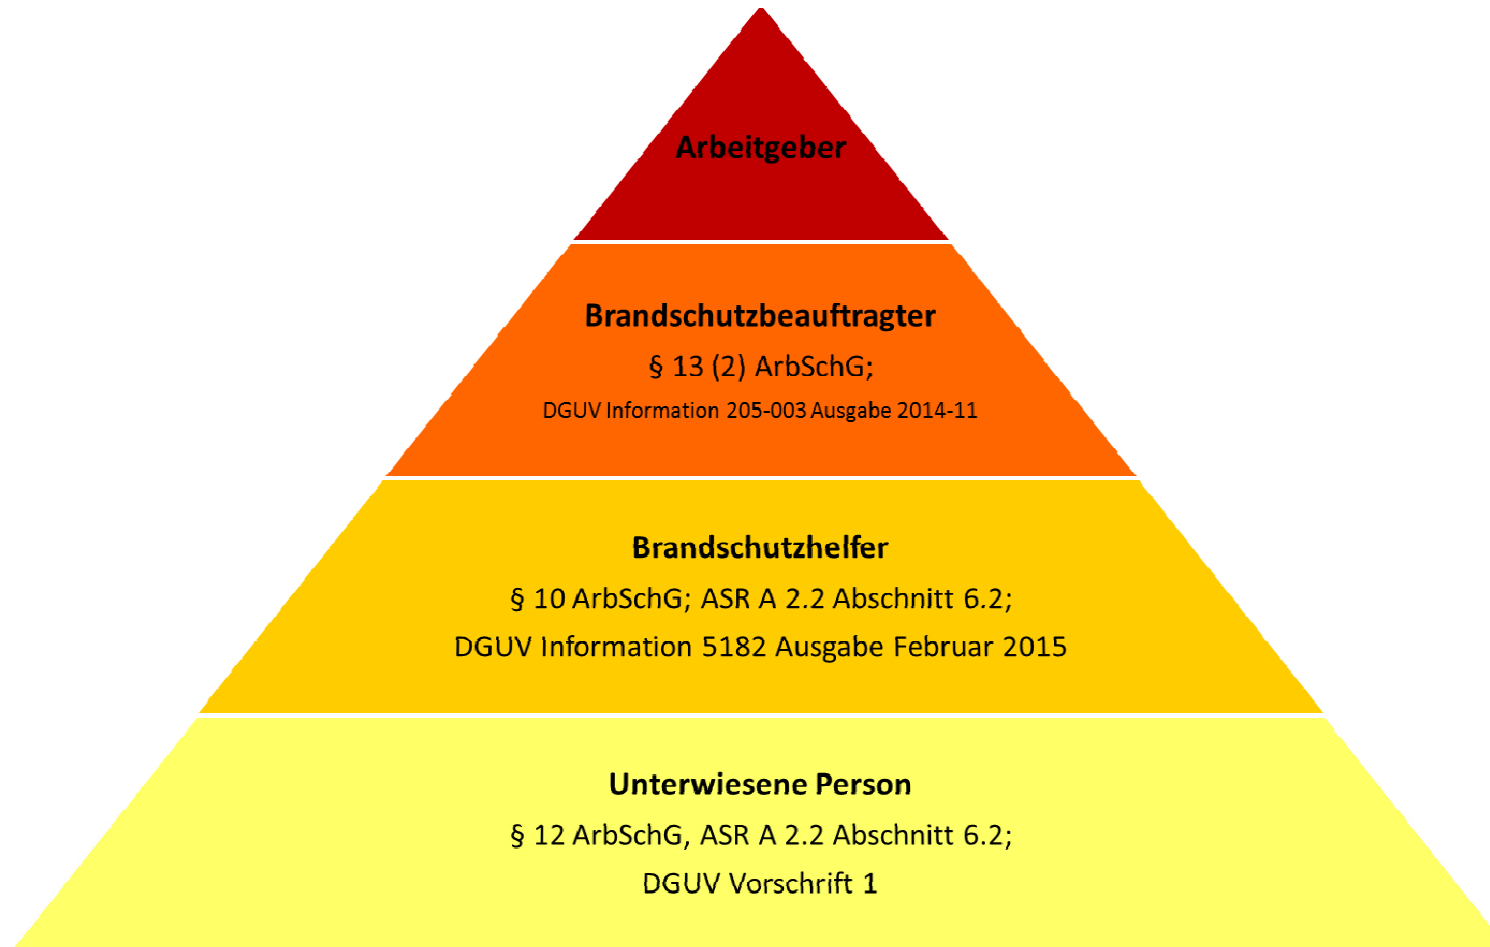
Arbeitgeber

Brandschutzbeauftragter
§ 13 (2) ArbSchG;
DGUV Information 205-003 Ausgabe 2014-11

Brandschutzhelfer
§ 10 ArbSchG; ASR A 2.2 Abschnitt 6.2;
DGUV Information 5182 Ausgabe Februar 2015

Unterwiesene Person
§ 12 ArbSchG, ASR A 2.2 Abschnitt 6.2;
DGUV Vorschrift 1